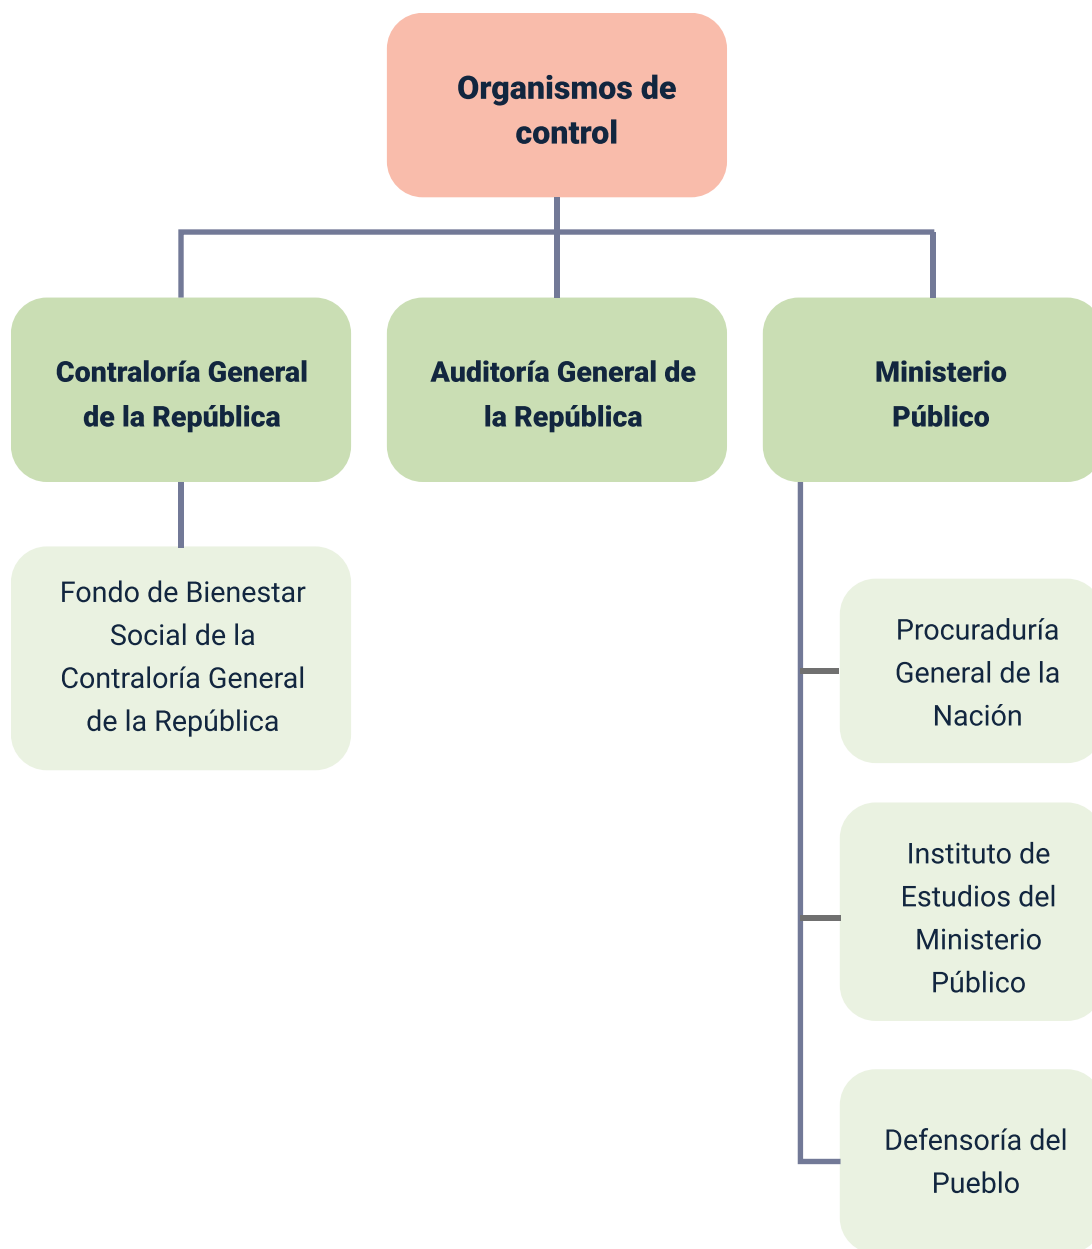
Organismos de control

Contraloría General de la República

Auditoría General de la República

Ministerio Público

Fondo de Bienestar Social de la Contraloría General de la República

Procuraduría General de la Nación

Instituto de Estudios del Ministerio Público

Defensoría del Pueblo